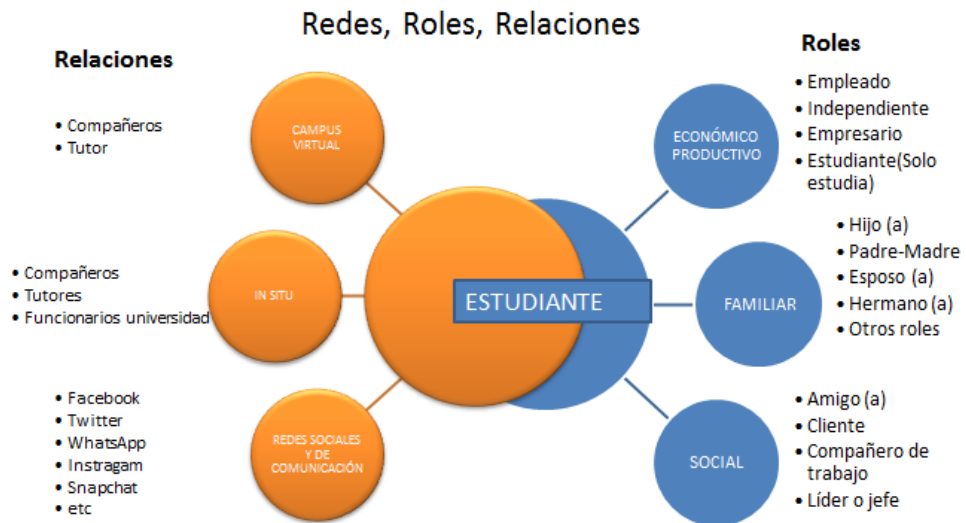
Redes, Roles, Relaciones

Relaciones

- Compañeros
- Tutor

CAMPUS VIRTUAL

- Compañeros
- Tutores
- Funcionarios universidad

IN SITU

- Facebook
- Twitter
- WhatsApp
- Instragam
- Snapchat
- etc

REDES SOCIALES Y DE COMUNICACIÓN

ESTUDIANTE

Roles

ECONÓMICO PRODUCTIVO

- Empleado
- Independiente
- Empresario
- Estudiante(Solo estudia)

FAMILIAR

- Hijo (a)
- Padre-Madre
- Esposo (a)
- Hermano (a)
- Otros roles

SOCIAL

- Amigo (a)
- Cliente
- Compañero de trabajo
- Líder o jefe